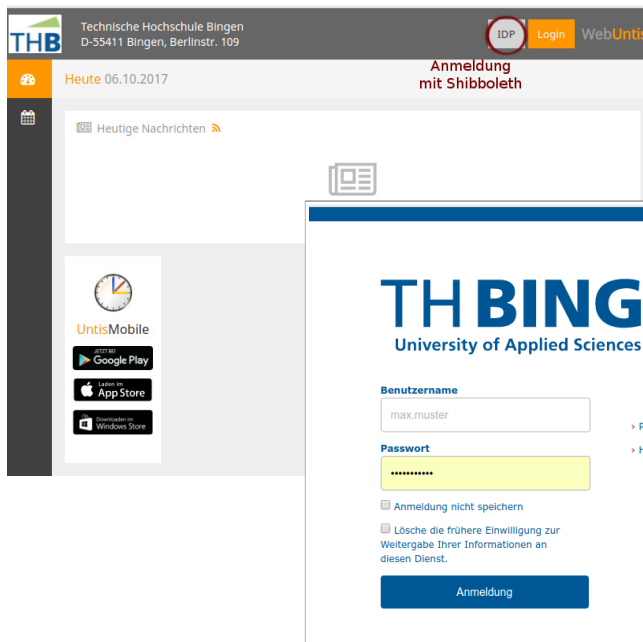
THB

Technische Hochschule Bingen
D-55411 Bingen, Berlinstr. 109

IDP Login WebUntis

Anmeldung
mit Shibboleth

Heute 06.10.2017

Heutige Nachrichten

UntisMobile

JETZT BEI Google Play

Laden im App Store

Downloaden im Windows Store

TH BING

University of Applied Sciences

Benutzername

max.muster

Passwort

•••••••••••

Anmeldung nicht speichern

Lösche die frühere Einwilligung zur Weitergabe Ihrer Informationen an diesen Dienst.

Anmeldung

› P

› H